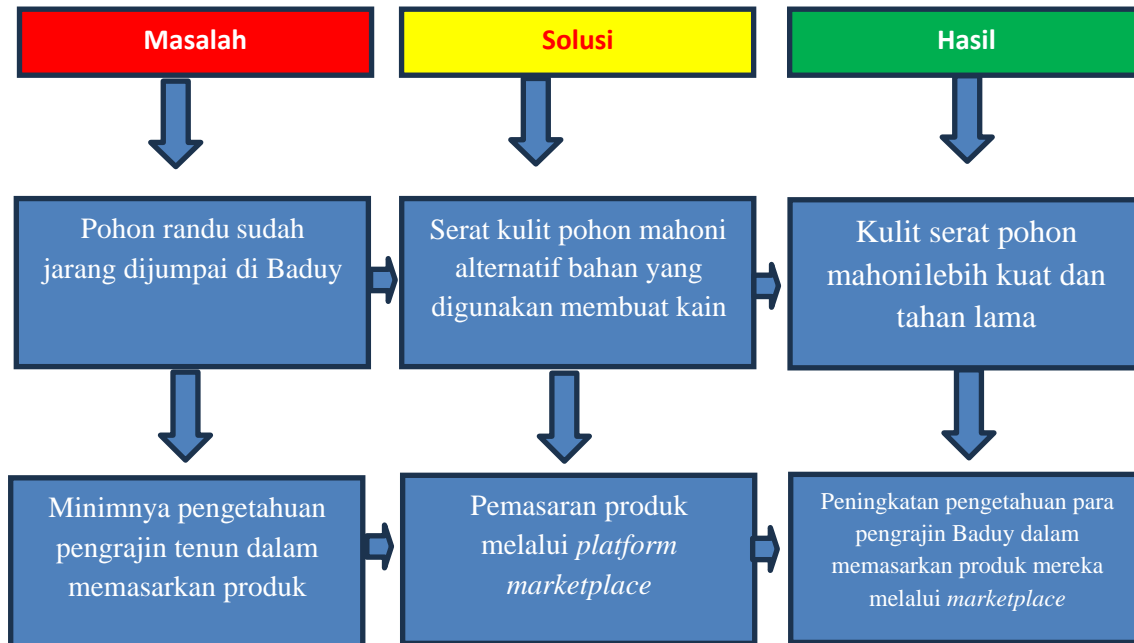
Masalah

Solusi

Hasil

Pohon randu sudah jarang dijumpai di Baduy

Serat kulit pohon mahoni alternatif bahan yang digunakan membuat kain

Kulit serat pohon mahonilebih kuat dan tahan lama

Minimnya pengetahuan pengrajin tenun dalam memasarkan produk

Pemasaran produk melalui *platform marketplace*

Peningkatan pengetahuan para pengrajin Baduy dalam memasarkan produk mereka melalui *marketplace*